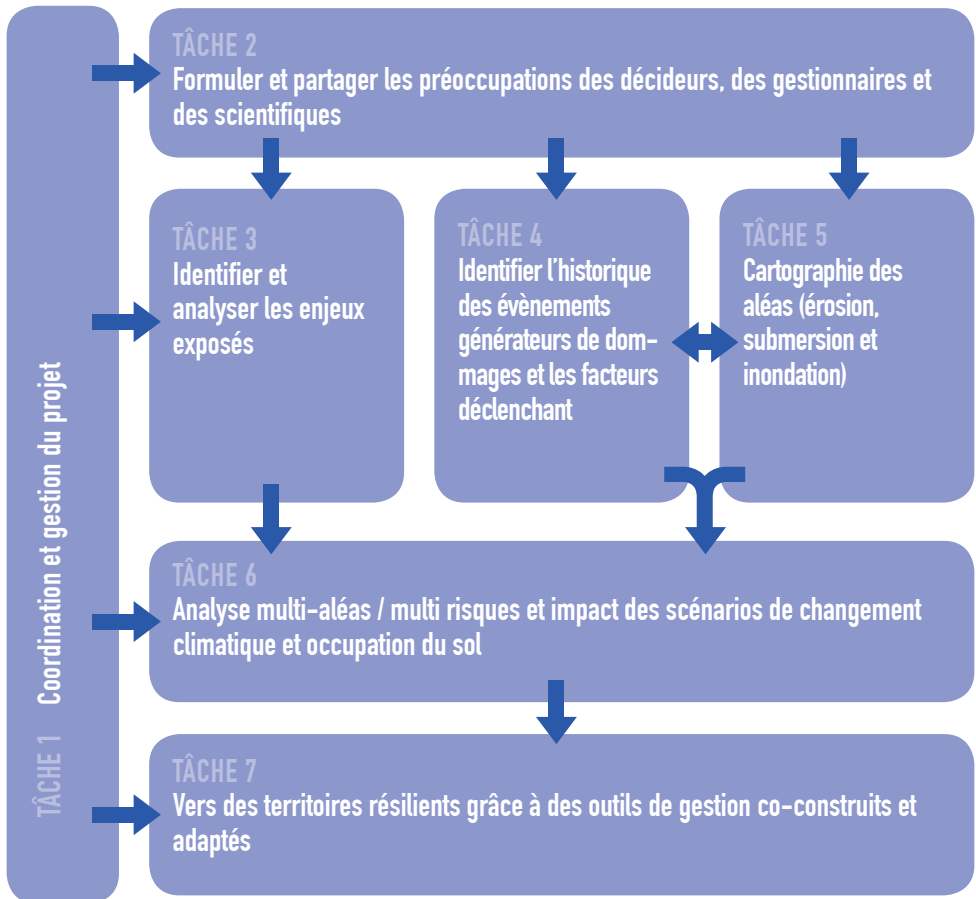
TÂCHE 1 Coordination et gestion du projet

TÂCHE 2
Formuler et partager les préoccupations des décideurs, des gestionnaires et des scientifiques

TÂCHE 3
Identifier et analyser les enjeux exposés

TÂCHE 4
Identifier l'historique des évènements générateurs de dommages et les facteurs déclenchant

TÂCHE 5
Cartographie des aléas (érosion, submersion et inondation)

TÂCHE 6
Analyse multi-aléas / multi risques et impact des scénarios de changement climatique et occupation du sol

TÂCHE 7
Vers des territoires résilients grâce à des outils de gestion co-construits et adaptés